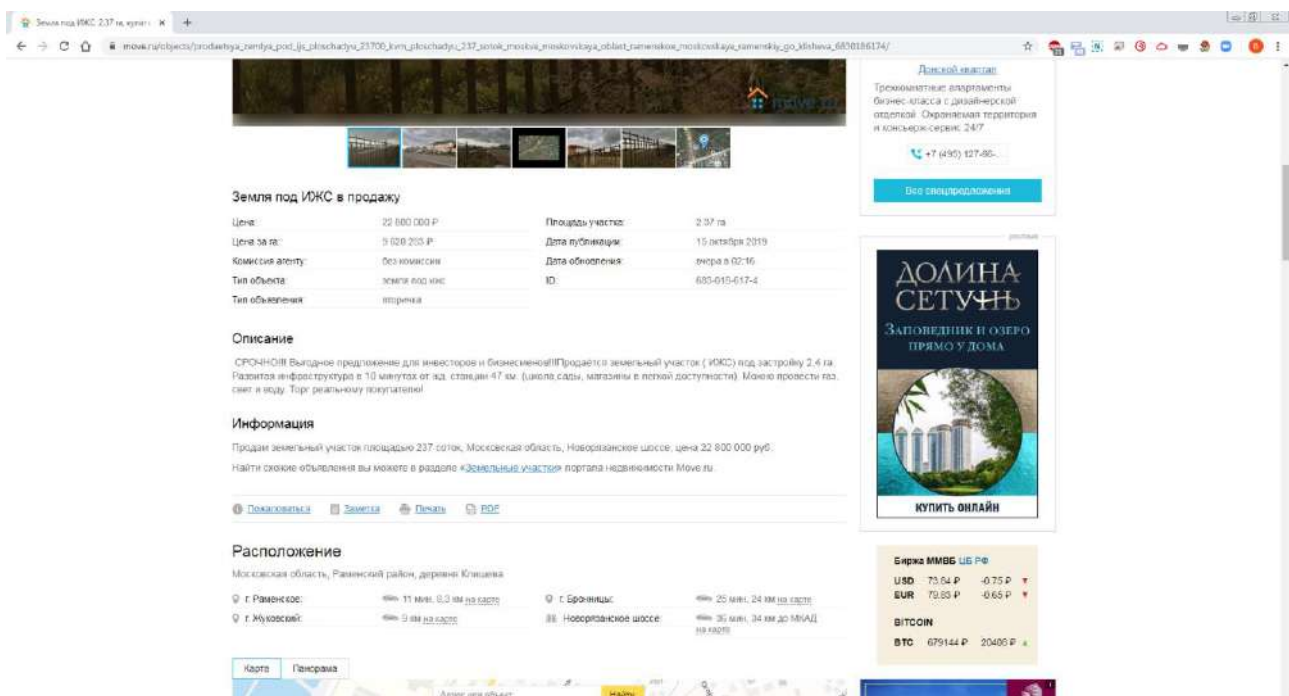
Земля под ИЖС 2.37 га, купить | ×

move.ru/objects/prodaetsya_zemlya_pod_ijs_ploschadyu_23700_kvm_ploschadyu_237_sotok_moskva_moskovskaya_oblast_ramenskoe_moskovskaya_ramenskiy_go_klishева_6830186174/

Донской квартал
Трехкомнатные апартаменты бизнес-класса с дизайнерской отделкой. Охраняемая территория и консьерж-сервис 24/7
+7 (495) 127-66-...
Все спецпредложения

Земля под ИЖС в продажу

| Цена: | 22 800 000 ₽ | Площадь участка: | 2.37 га |
|---|---|---|---|
| Цена за га: | 9 620 253 ₽ | Дата публикации: | 15 октября 2019 |
| Комиссия агенту: | без комиссии | Дата обновления: | вчера в 02:16 |
| Тип объекта: | земля под ижс | ID: | 683-018-617-4 |
| Тип объявления: | вторичка | | |

Описание

СРОЧНО!!! Выгодное предложение для инвесторов и бизнесменов!!!Продается земельный участок ( ИЖС) под застройку 2,4 га. Развитая инфраструктура в 10 минутах от жд. станции 47 км. (школа,сады, магазины в легкой доступности). Можно провести газ, свет и воду. Торг реальному покупателю!

Информация

Продам земельный участок площадью 237 соток, Московская область, Новорязанское шоссе, цена 22 800 000 руб.

Найти схожие объявления вы можете в разделе «Земельные участки» портала недвижимости Move.ru

Пожаловаться Заметка Печать PDF

Расположение

Московская область, Раменский район, деревня Клишева

| г. Раменское: | 11 мин, 8,3 км на карте | г. Бронницы: | 25 мин, 24 км на карте |
|---|---|---|---|
| г. Жуковский: | 9 км на карте | Новорязанское шоссе: | 35 мин, 34 км до МКАД на карте |

Карта Панорама

Найти

реклама

ДОЛИНА СЕТУНЬ
ЗАПОВЕДНИК И ОЗЕРО ПРЯМО У ДОМА
КУПИТЬ ОНЛАЙН

Биржа ММВБ ЦБ РФ
USD 73.64 ₽ -0.75 ₽
EUR 79.83 ₽ -0.65 ₽
BITCOIN
BTC 679144 ₽ 20486 ₽